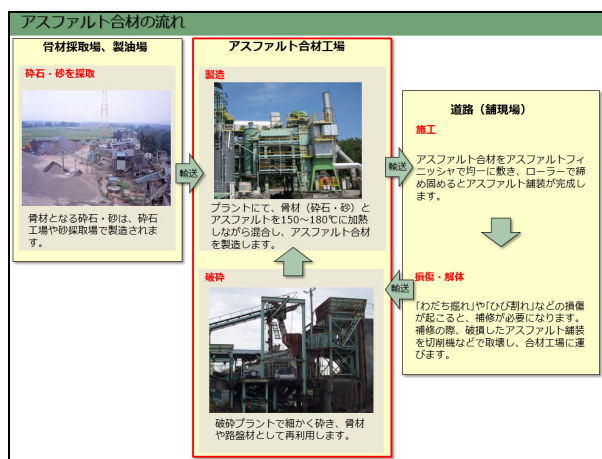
アスファルト合材の流れ

骨材採取場、製油場

砕石・砂を採取

骨材となる砕石・砂は、砕石工場や砂採取場で製造されます。

輸送

アスファルト合材工場

製造

プラントにて、骨材（砕石・砂）とアスファルトを150～180℃に加熱しながら混合し、アスファルト合材を製造します。

破砕

破砕プラントで細かく砕き、骨材や路盤材として再利用します。

輸送

道路（舗現場）

施工

アスファルト合材をアスファルトフィニッシャで均一に敷き、ローラーで締め固めるとアスファルト舗装が完成します。

輸送

損傷・解体

「わだち掘れ」や「ひび割れ」などの損傷が起こると、補修が必要になります。補修の際、破損したアスファルト舗装を切削機などで取壊し、合材工場に運びます。